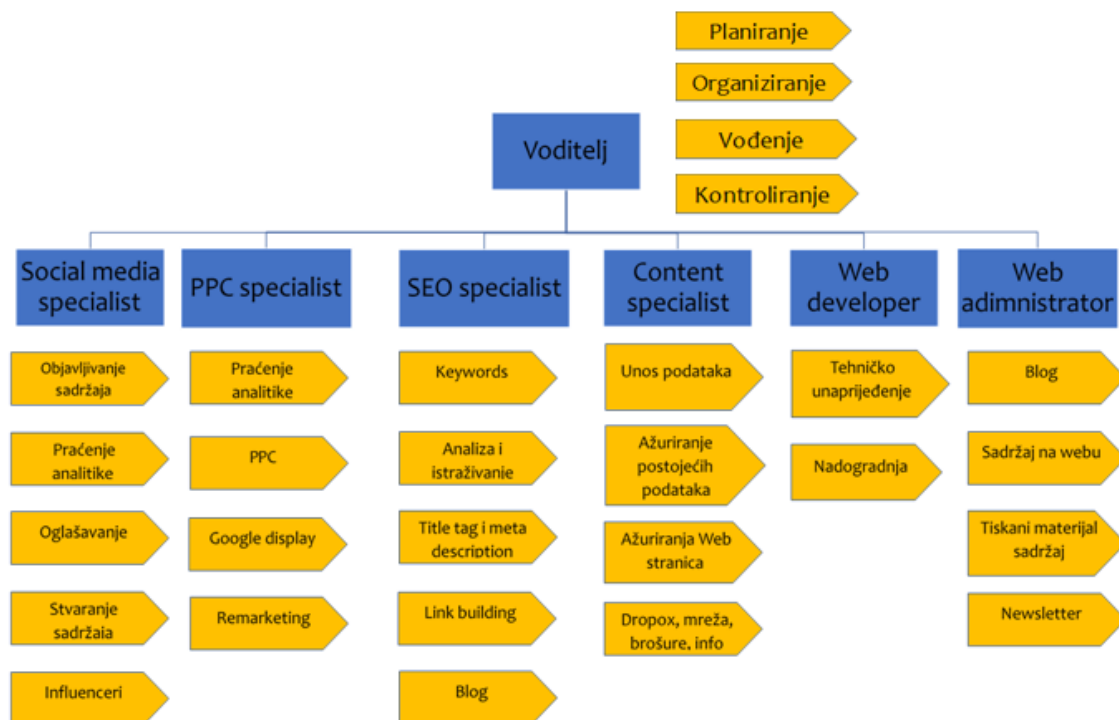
Planiranje

Organiziranje

Voditelj

Vođenje

Kontroliranje

Social media specialist

PPC specialist

SEO specialist

Content specialist

Web developer

Web adimnstrator

Objavljivanje sadržaja

Praćenje analitike

Oglašavanje

Stvaranje sadržaia

Influenceri

Praćenje analitike

PPC

Google display

Remarketing

Keywords

Analiza i istraživanje

Title tag i meta description

Link building

Blog

Unos podataka

Ažuriranje postojećih podataka

Ažuriranja Web stranica

Dropox, mreža, brošure, info

Tehničko unaprijeđenje

Nadogradnja

Blog

Sadržaj na webu

Tiskani materijal sadržaj

Newsletter